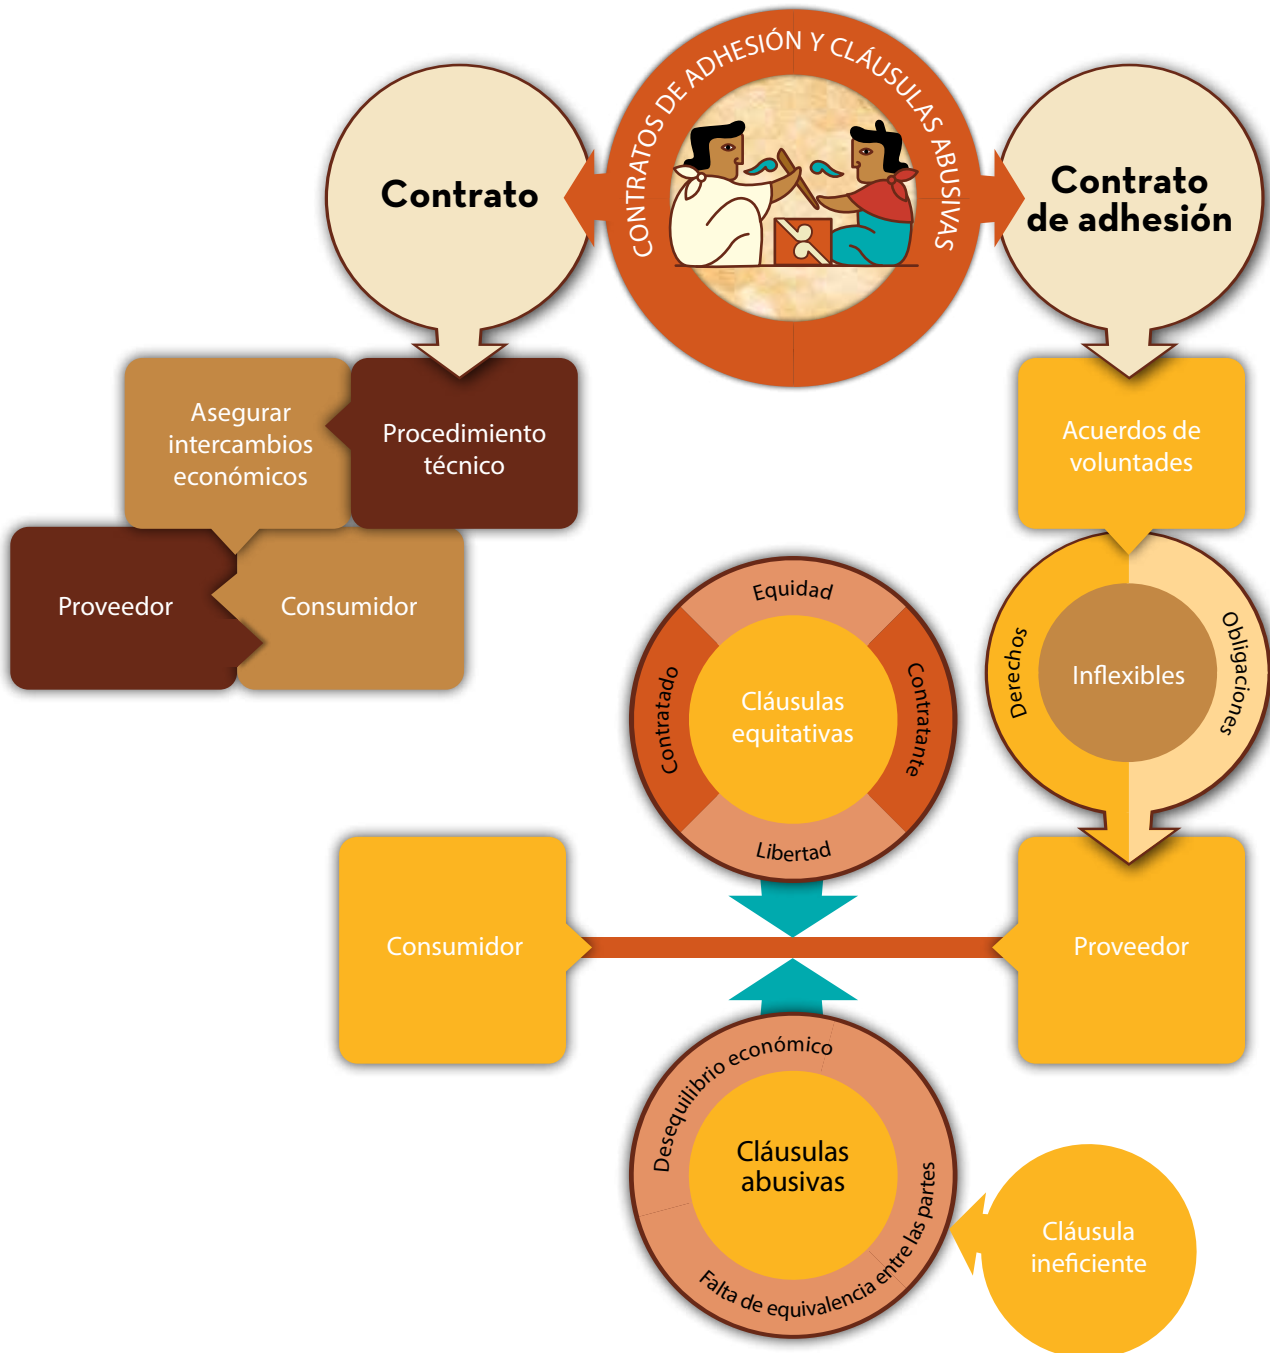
CONTRATOS DE ADHESIÓN Y CLÁUSULAS ABUSIVAS

Contrato

Contrato de adhesión

Asegurar intercambios económicos

Procedimiento técnico

Proveedor

Consumidor

Acuerdos de voluntades

Derechos

Inflexibles

Obligaciones

Equidad

Contratado

Cláusulas equitativas

Contratante

Libertad

Consumidor

Proveedor

Desequilibrio económico

Cláusulas abusivas

Falta de equivalencia entre las partes

Cláusula ineficiente